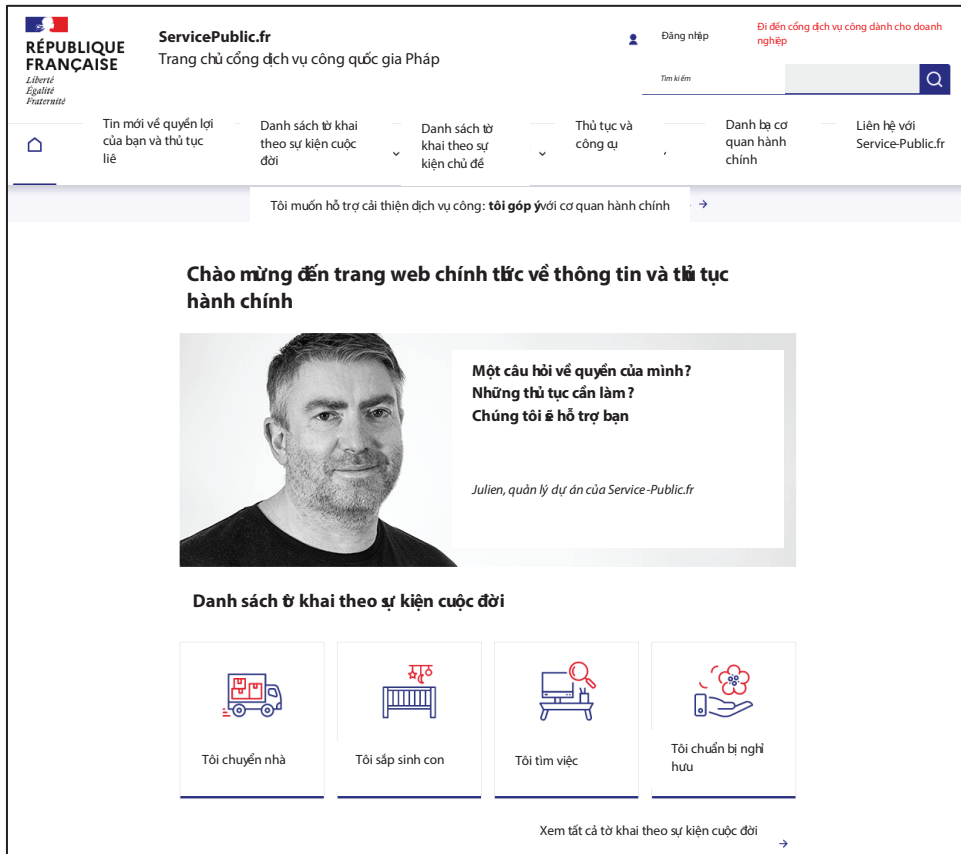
RÉPUBLIQUE FRANÇAISE
Liberté
Égalité
Fraternité

ServicePublic.fr
Trang chủ cổng dịch vụ công quốc gia Pháp

Đăng nhập

Đi đến cổng dịch vụ công dành cho doanh nghiệp

Tìm kiếm

Tin mới về quyền lợi của bạn và thủ tục liê

Danh sách tờ khai theo sự kiện cuộc đời

Danh sách tờ khai theo sự kiện chủ đề

Thủ tục và công cụ

Danh bạ cơ quan hành chính

Liên hệ với Service-Public.fr

Tôi muốn hỗ trợ cải thiện dịch vụ công: tôi góp ý với cơ quan hành chính

Chào mừng đến trang web chính thức về thông tin và thủ tục hành chính

Một câu hỏi về quyền của mình?
Những thủ tục cần làm?
Chúng tôi sẽ hỗ trợ bạn

Julien, quản lý dự án của Service-Public.fr

Danh sách tờ khai theo sự kiện cuộc đời

Tôi chuyển nhà

Tôi sắp sinh con

Tôi tìm việc

Tôi chuẩn bị nghỉ hưu

Xem tất cả tờ khai theo sự kiện cuộc đời